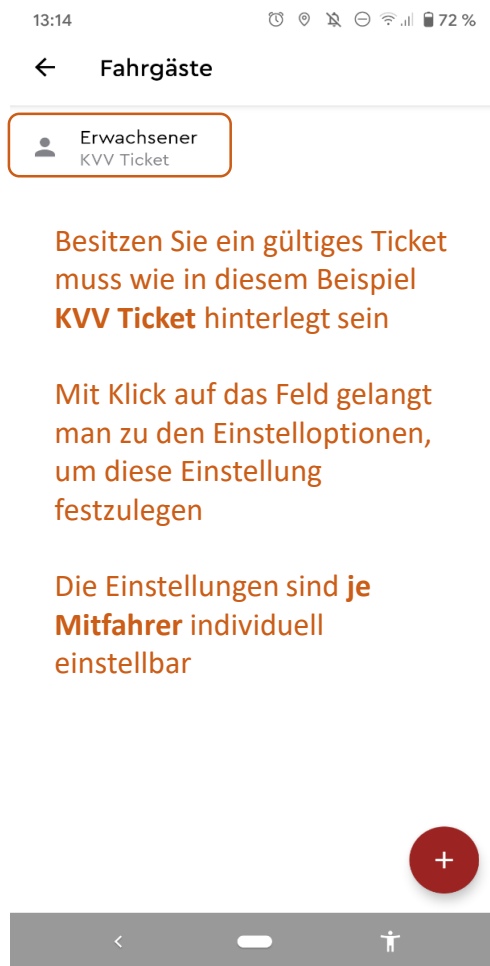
13:14 72 %

Fahrgäste

Erwachsener
KVV Ticket

Besitzen Sie ein gültiges Ticket muss wie in diesem Beispiel **KVV Ticket** hinterlegt sein

Mit Klick auf das Feld gelangt man zu den Einstelloptionen, um diese Einstellung festzulegen

Die Einstellungen sind **je Mitfahrer** individuell einstellbar

+